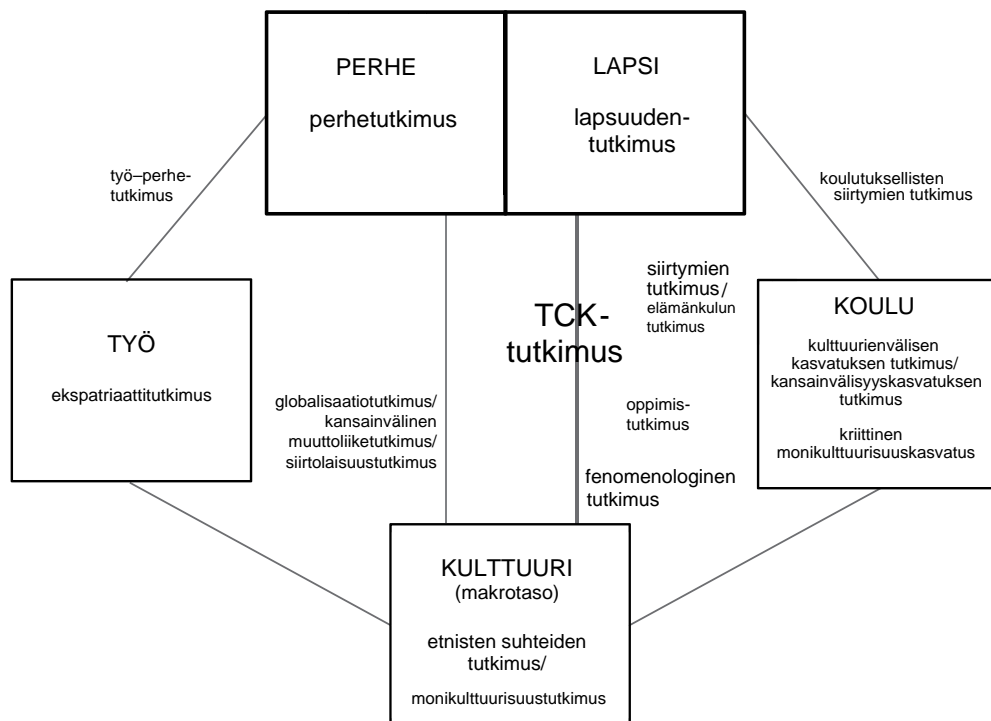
PERHE

perhetutkimus

LAPSI

lapsuudentutkimus

työ–perhetutkimus

koulutuksellisten siirtymien tutkimus

siirtymien tutkimus/ elämänkulun tutkimus

TCK-tutkimus

TYÖ

ekspatriaattitutkimus

globalisaatiotutkimus/ kansainvälinen muuttoliiketutkimus/ siirtolaisuustutkimus

oppimistutkimus

fenomenologinen tutkimus

KOULU

kulttuurienvälisen kasvatuksen tutkimus/ kansainvälisyyskasvatuksen tutkimus

kriittinen monikulttuurisuuskasvatus

KULTTUURI (makrotaso)

etnisten suhteiden tutkimus/

monikulttuurisuustutkimus